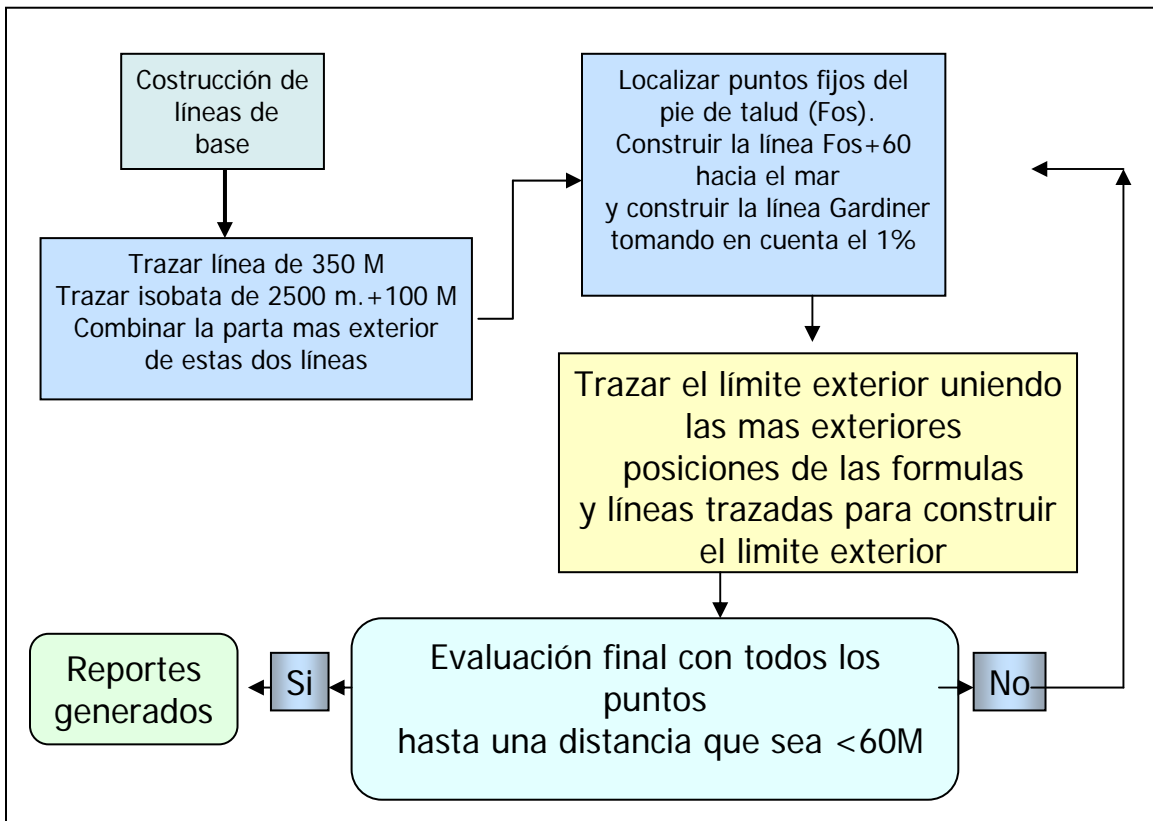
Costrucción de líneas de base

Trazar línea de 350 M
Trazar isobata de 2500 m.+100 M
Combinar la parta mas exterior de estas dos líneas

Localizar puntos fijos del pie de talud (Fos).
Construir la línea Fos+60 hacia el mar
y construir la línea Gardiner tomando en cuenta el 1%

Trazar el límite exterior uniendo las mas exteriores posiciones de las formulas y líneas trazadas para construir el limite exterior

Evaluación final con todos los puntos
hasta una distancia que sea <60M

Si

Reportes generados

No